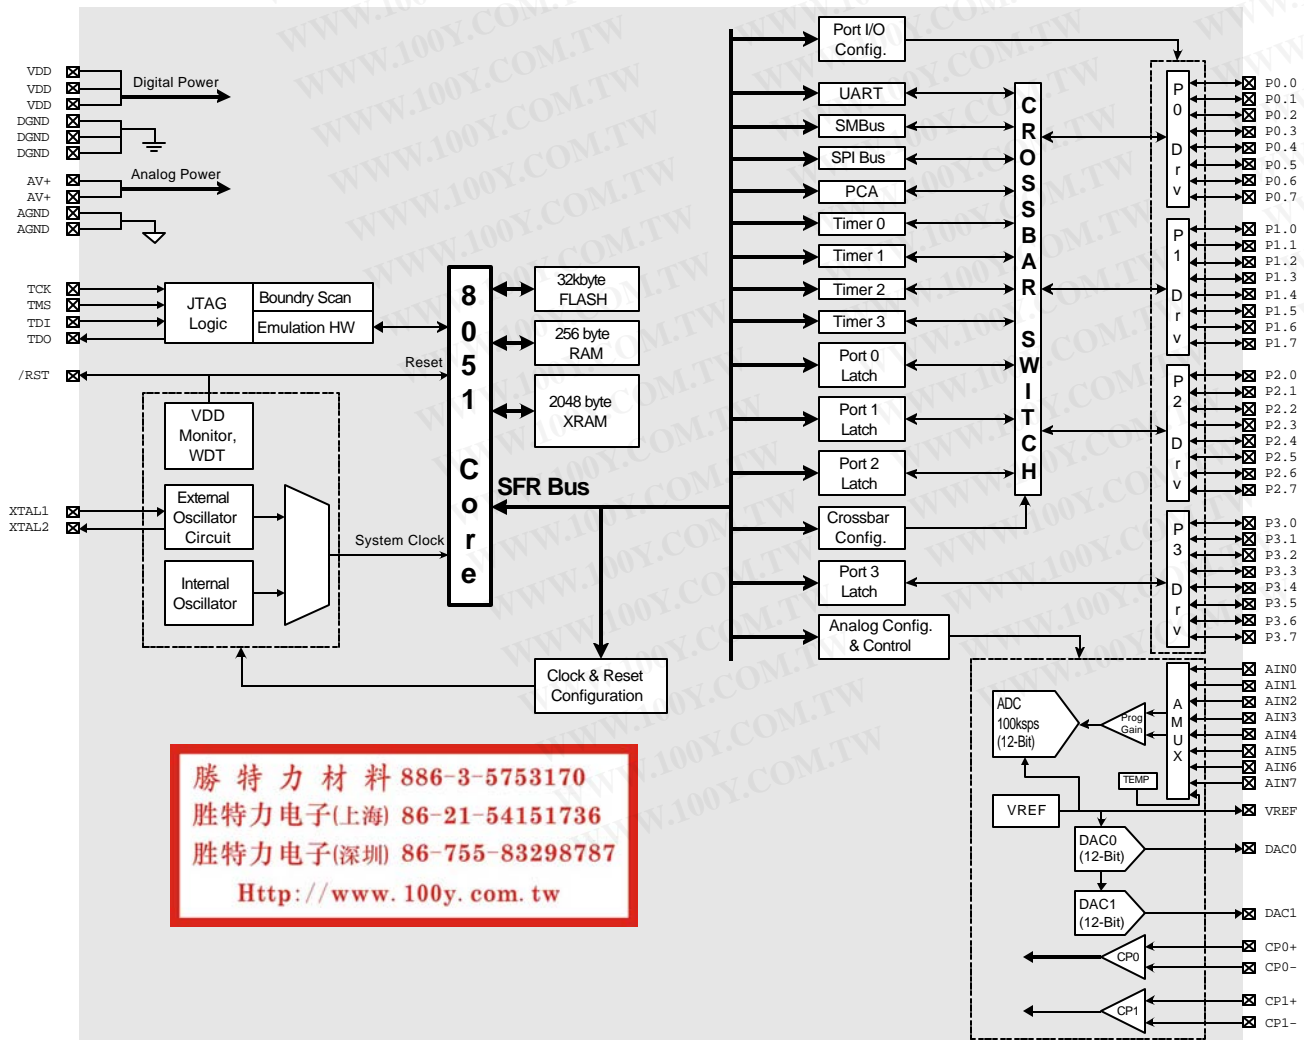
VDD
VDD
VDD
DGND
DGND
DGND
Digital Power
AV+
AV+
AGND
AGND
Analog Power
TCK
TMS
TDI
TDO
JTAG Logic
Boundry Scan
Emulation HW
/RST
Reset
VDD Monitor, WDT
XTAL1
XTAL2
External Oscillator Circuit
Internal Oscillator
System Clock
8051 Core
32kbyte FLASH
256 byte RAM
2048 byte XRAM
SFR Bus
Clock & Reset Configuration
Port I/O Config.
UART
SMBus
SPI Bus
PCA
Timer 0
Timer 1
Timer 2
Timer 3
Port 0 Latch
Port 1 Latch
Port 2 Latch
Crossbar Config.
Port 3 Latch
Analog Config. & Control
CROSSBAR SWITCH
P0 Drv
P1 Drv
P2 Drv
P3 Drv
P0.0
P0.1
P0.2
P0.3
P0.4
P0.5
P0.6
P0.7
P1.0
P1.1
P1.2
P1.3
P1.4
P1.5
P1.6
P1.7
P2.0
P2.1
P2.2
P2.3
P2.4
P2.5
P2.6
P2.7
P3.0
P3.1
P3.2
P3.3
P3.4
P3.5
P3.6
P3.7
ADC 100ksps (12-Bit)
Prog Gain
AMUX
TEMP
AIN0
AIN1
AIN2
AIN3
AIN4
AIN5
AIN6
AIN7
VREF
VREF
DAC0 (12-Bit)
DAC0
DAC1 (12-Bit)
DAC1
CP0
CP0+
CP0-
CP1
CP1+
CP1-
勝 特 力 材 料 886-3-5753170
胜特力电子(上海) 86-21-54151736
胜特力电子(深圳) 86-755-83298787
Http://www.100y.com.tw
WWW.100Y.COM.TW